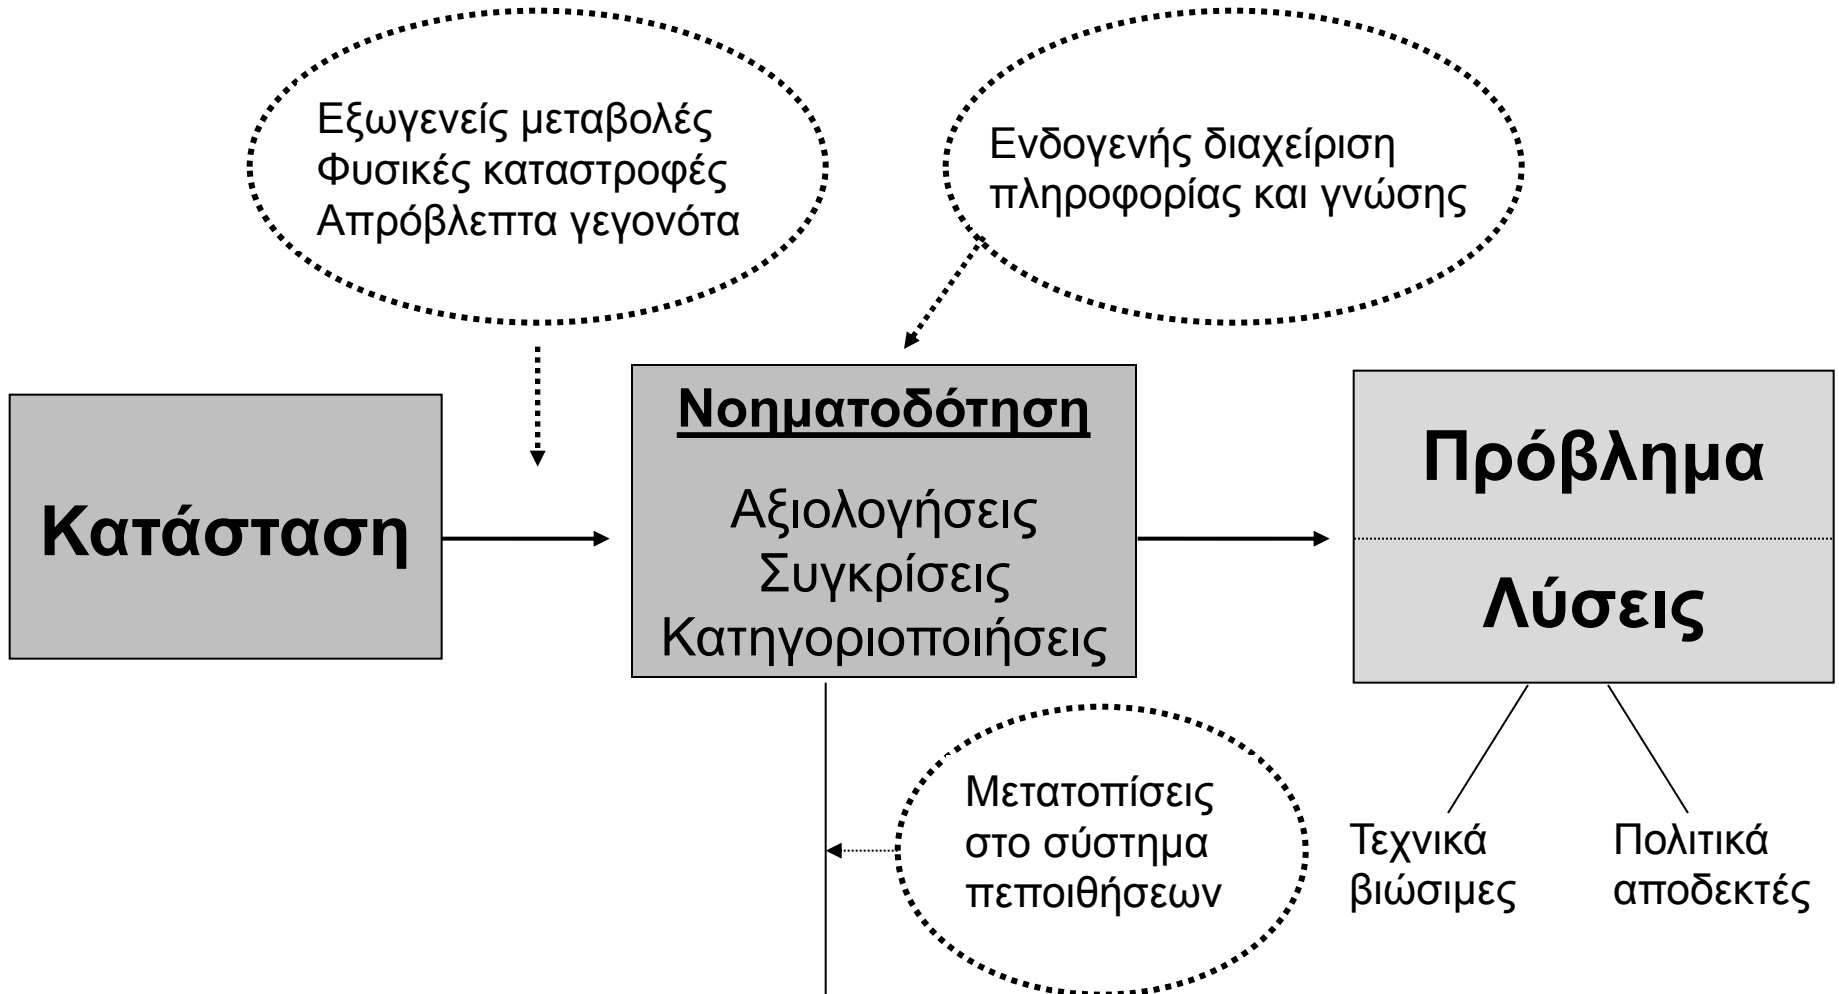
Εξωγενείς μεταβολές
Φυσικές καταστροφές
Απρόβλεπτα γεγονότα

Ενδογενής διαχείριση
πληροφορίας και γνώσης

Κατάσταση

Νοηματοδότηση

Αξιολογήσεις
Συγκρίσεις
Κατηγοριοποιήσεις

Πρόβλημα

Λύσεις

Μετατοπίσεις
στο σύστημα
πεποιθήσεων

Τεχνικά
βιώσιμες

Πολιτικά
αποδεκτές